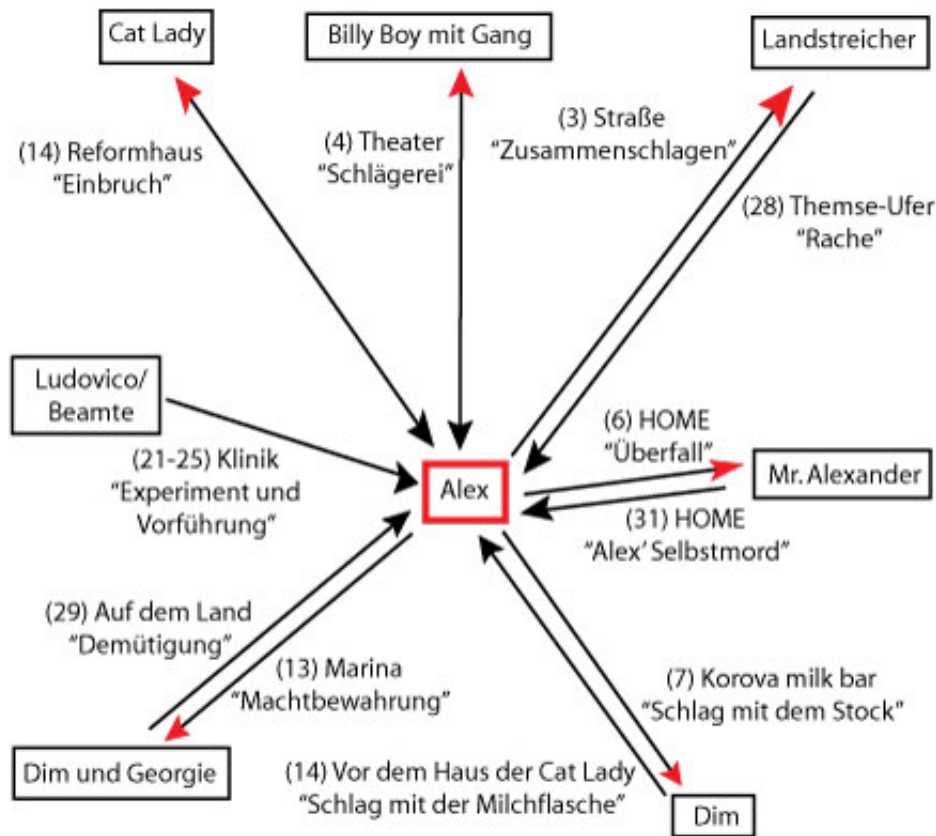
Cat Lady

Billy Boy mit Gang

Landstreicher

(14) Reformhaus "Einbruch"

(4) Theater "Schlägerei"

(3) Straße "Zusammenschlagen"

(28) Themse-Ufer "Rache"

Ludovico/ Beamte

(21-25) Klinik "Experiment und Vorführung"

Alex

(6) HOME "Überfall"

Mr. Alexander

(31) HOME "Alex' Selbstmord"

(29) Auf dem Land "Demütigung"

(13) Marina "Machtbewahrung"

(7) Korova milk bar "Schlag mit dem Stock"

Dim und Georgie

(14) Vor dem Haus der Cat Lady "Schlag mit der Milchflasche"

Dim